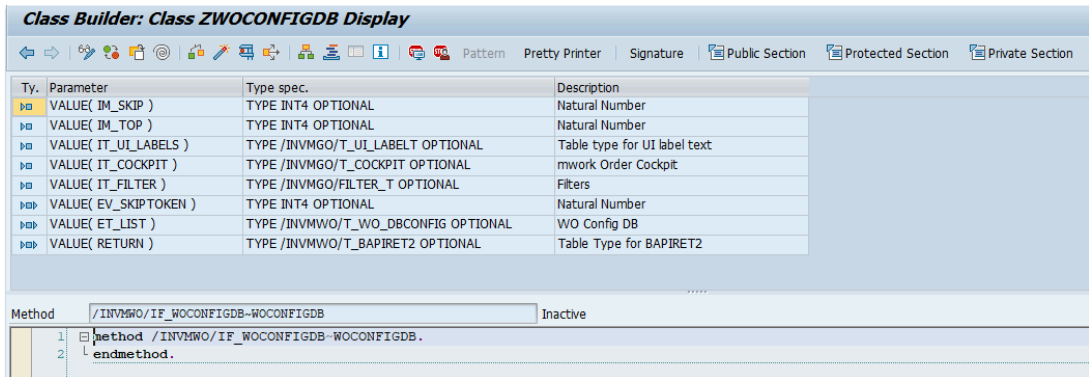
Class Builder: Class ZWOCONFIGDB Display

Pattern Pretty Printer Signature Public Section Protected Section Private Section

| Ty. | Parameter | Type spec. | Description |
|---|---|---|---|
| | VALUE( IM_SKIP ) | TYPE INT4 OPTIONAL | Natural Number |
| | VALUE( IM_TOP ) | TYPE INT4 OPTIONAL | Natural Number |
| | VALUE( IT_UI_LABELS ) | TYPE /INVMGO/T_UI_LABELT OPTIONAL | Table type for UI label text |
| | VALUE( IT_COCKPIT ) | TYPE /INVMGO/T_COCKPIT OPTIONAL | mwork Order Cockpit |
| | VALUE( IT_FILTER ) | TYPE /INVMGO/FILTER_T OPTIONAL | Filters |
| | VALUE( EV_SKIPTOKEN ) | TYPE INT4 OPTIONAL | Natural Number |
| | VALUE( ET_LIST ) | TYPE /INVMWO/T_WO_DBCONFIG OPTIONAL | WO Config DB |
| | VALUE( RETURN ) | TYPE /INVMWO/T_BAPIRET2 OPTIONAL | Table Type for BAPIRET2 |

Method /INVMWO/IF_WOCONFIGDB~WOCONFIGDB Inactive

1 method /INVMWO/IF_WOCONFIGDB~WOCONFIGDB.
2 endmethod.